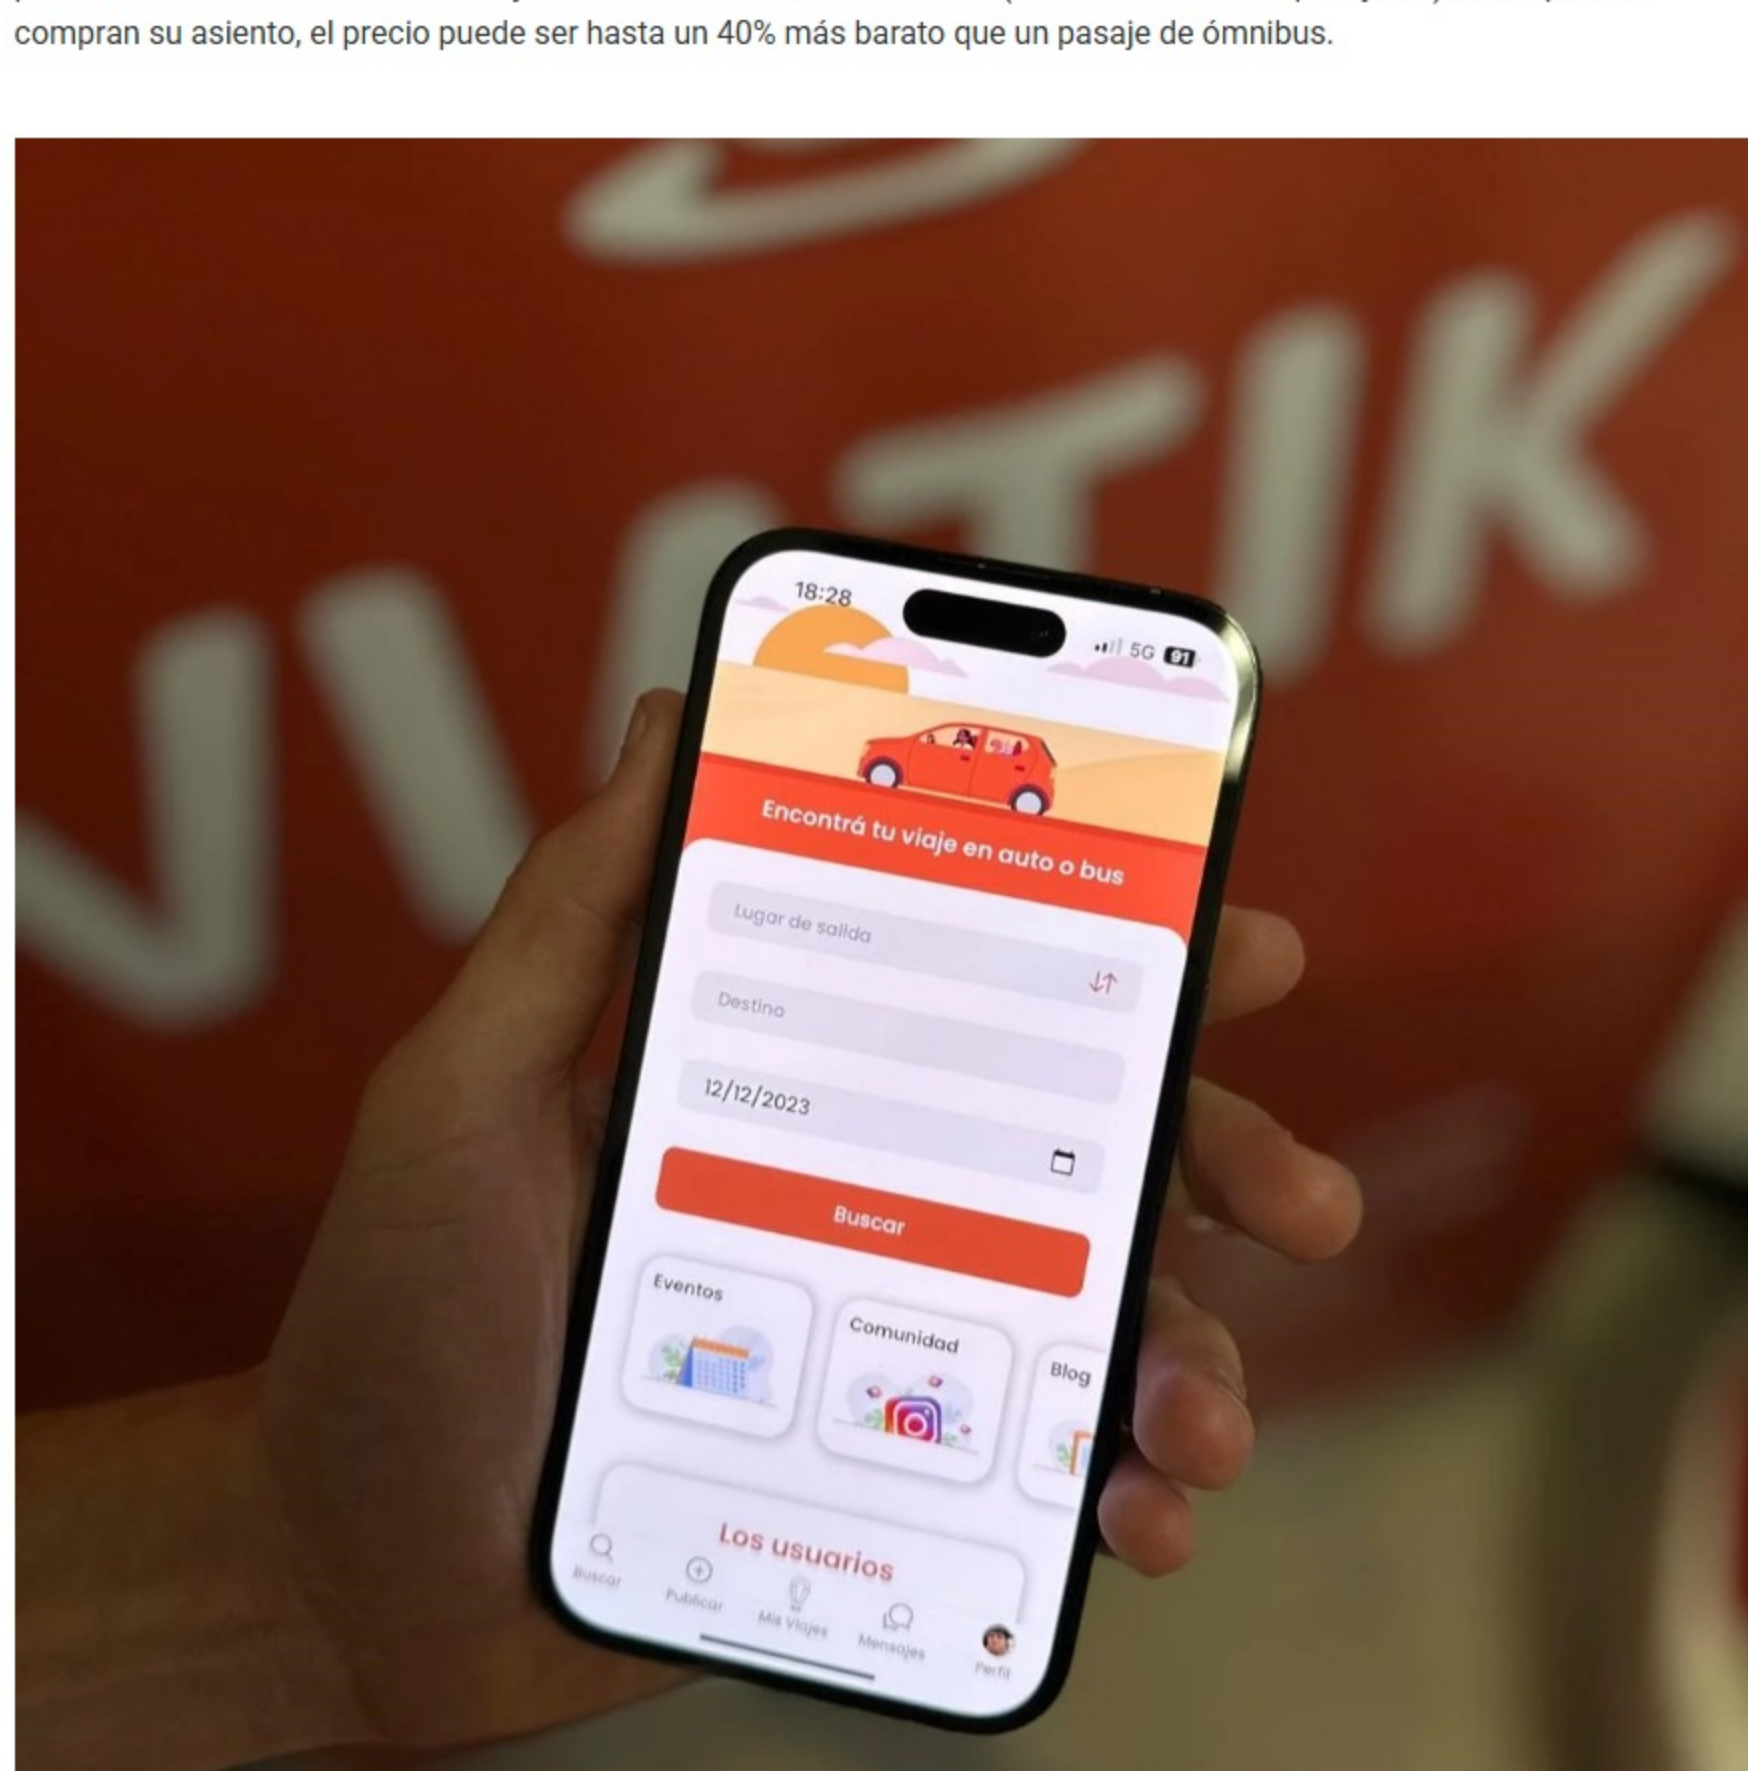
compran su asiento, el precio puede ser hasta un 40% más barato que un pasaje de ómnibus.

VI TIK

18:28
5G 91

Encontrá tu viaje en auto o bus

Lugar de salida

Destino

12/12/2023

Buscar

Eventos

Comunidad

Blog

Los usuarios

Buscar
Publicar
Mis Viajes
Mensajes
Perfil